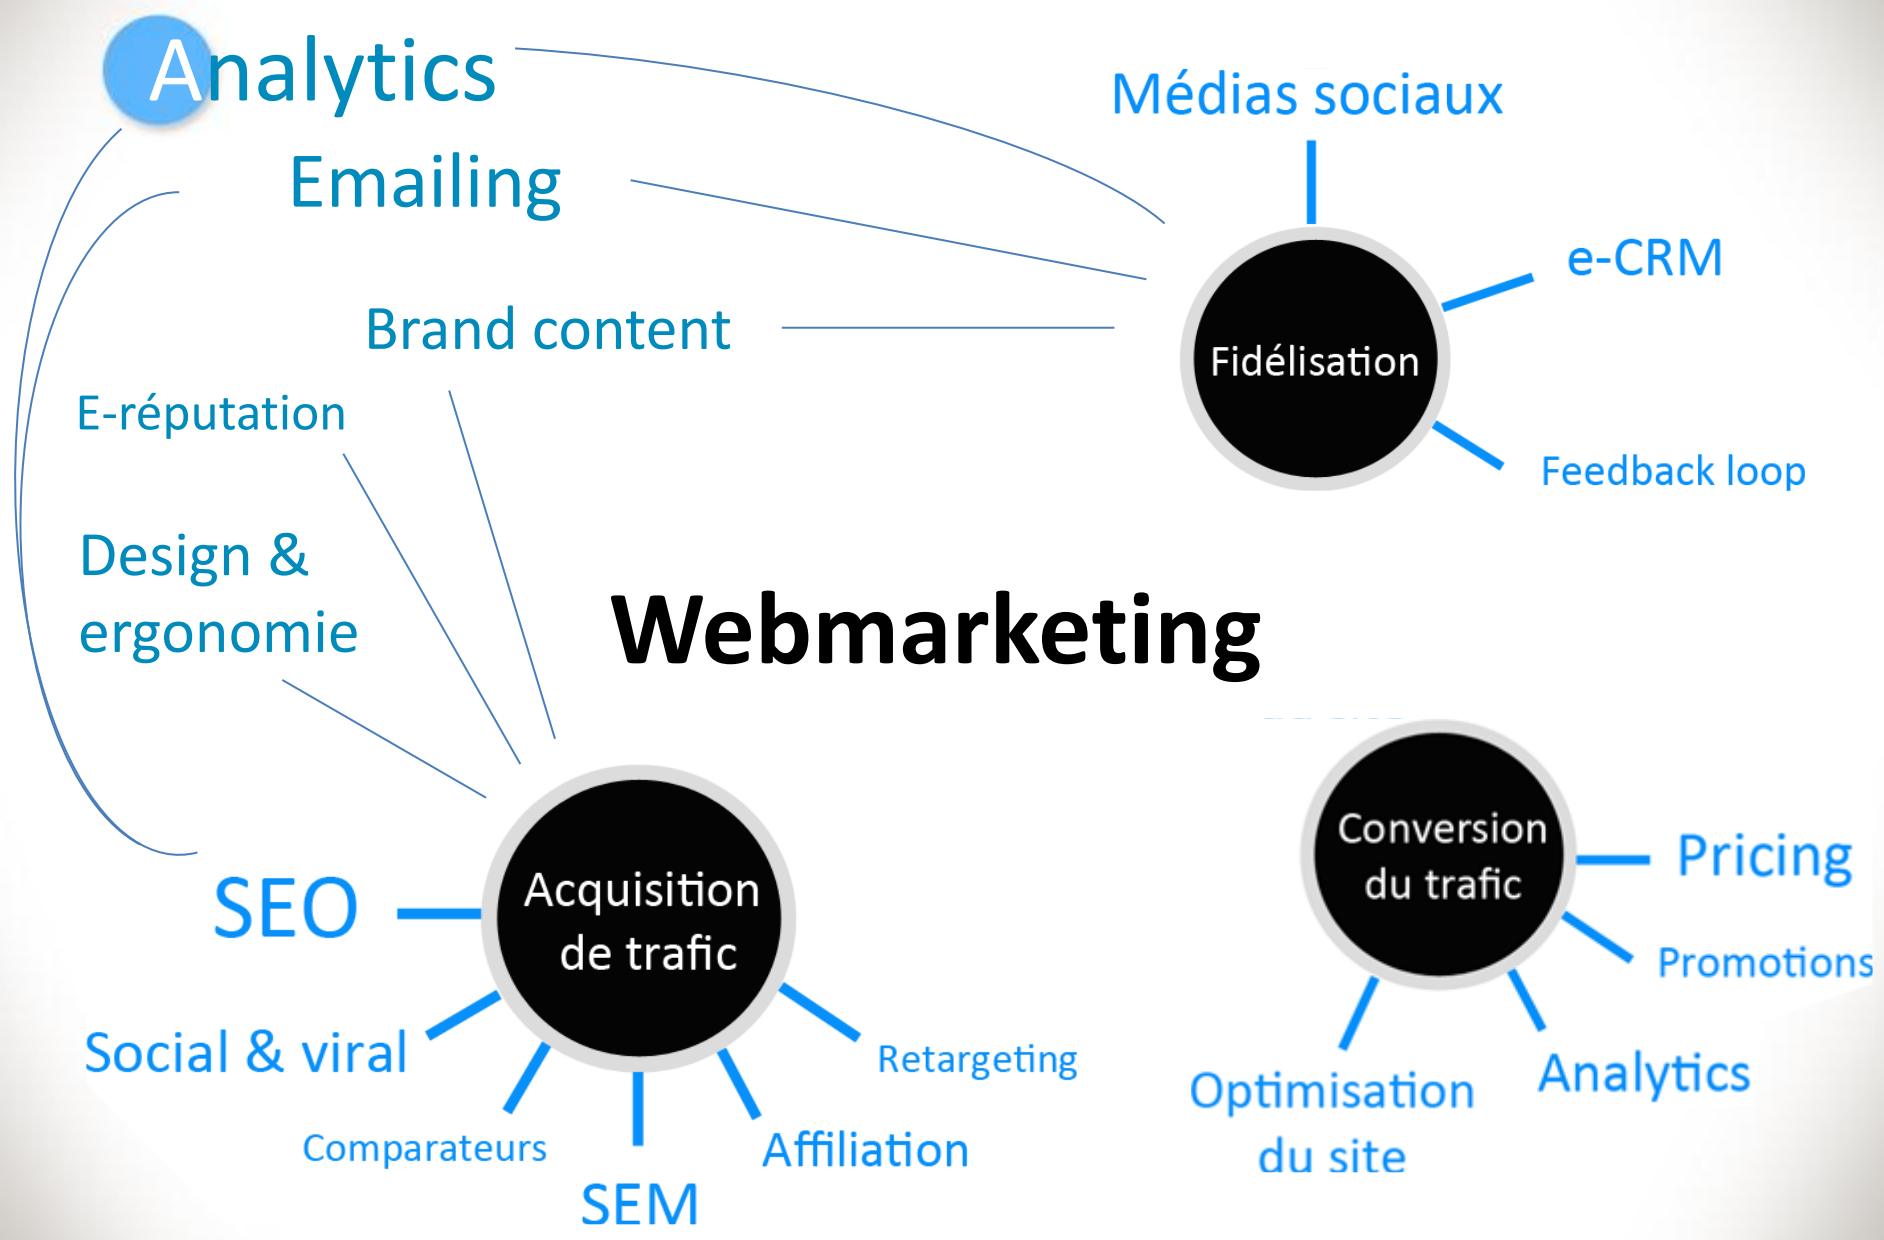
Analytics

Emailing

Médias sociaux

e-CRM

Brand content

Fidélisation

E-réputation

Feedback loop

Design & ergonomie

Webmarketing

Conversion du trafic

Pricing

SEO

Acquisition de trafic

Promotions

Social & viral

Retargeting

Analytics

Optimisation du site

Comparateurs

Affiliation

SEM